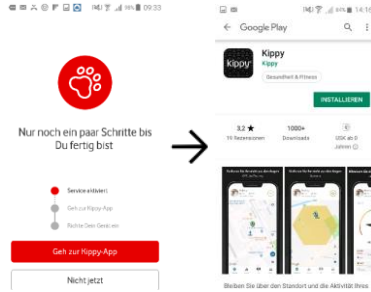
09:33

Nur noch ein paar Schritte bis Du fertig bist

Service aktiviert
Geh zur Kippy-App
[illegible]

Geh zur Kippy-App

Nicht jetzt

14:16

Google Play

Kippy
Kippy
Gesundheit & Fitness

INSTALLIEREN

3,2 ★
19 Rezensionen

1000+
Downloads

USK ab 0
Jahren

Bleiben Sie über den Standort und die Aktivität Ihres